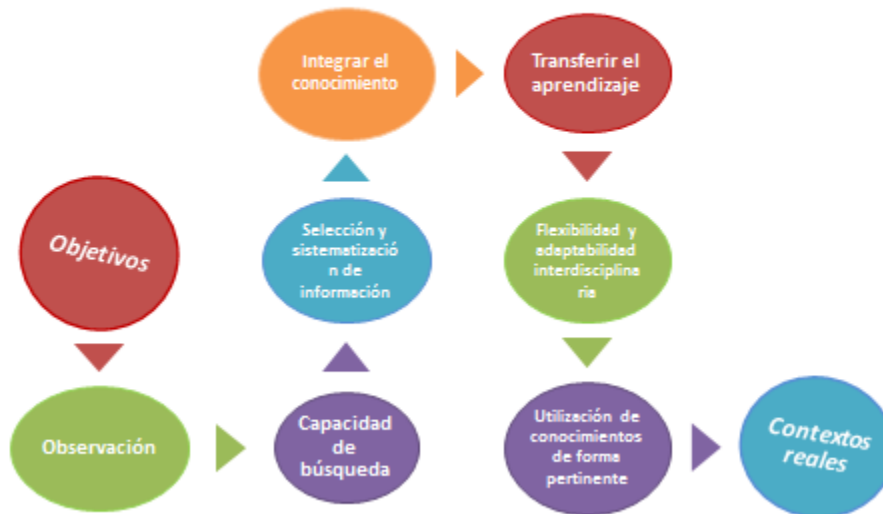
Objetivos

Observación

Capacidad de búsqueda

Selección y sistematización de información

Integrar el conocimiento

Transferir el aprendizaje

Flexibilidad y adaptabilidad interdisciplinaria

Utilización de conocimientos de forma pertinente

Contextos reales